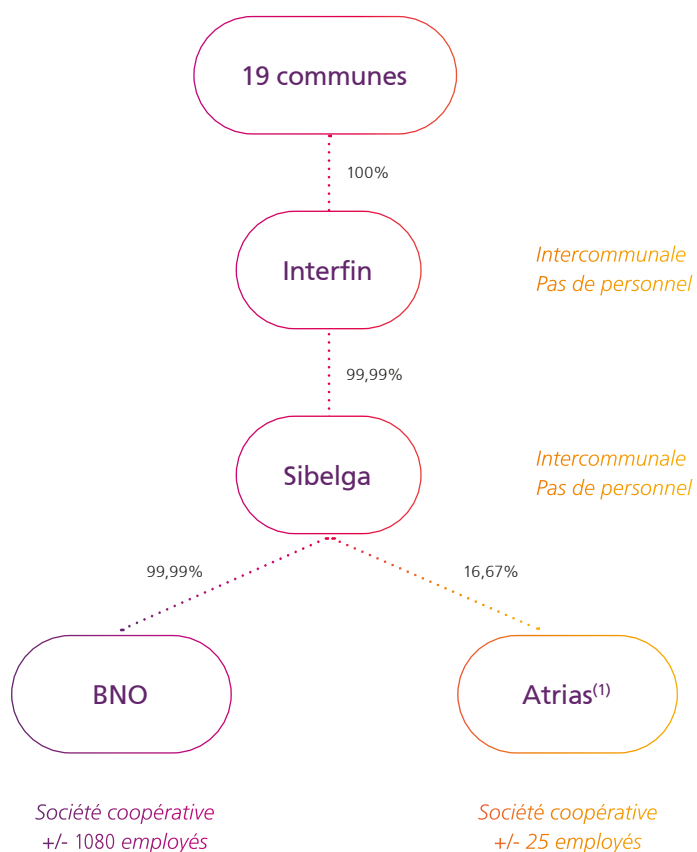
19 communes

100%

Interfin

Intercommunale
Pas de personnel

99,99%

Sibelga

Intercommunale
Pas de personnel

99,99%

16,67%

BNO

Atrias$^{(1)}$

Société coopérative
+/- 1080 employés

Société coopérative
+/- 25 employés